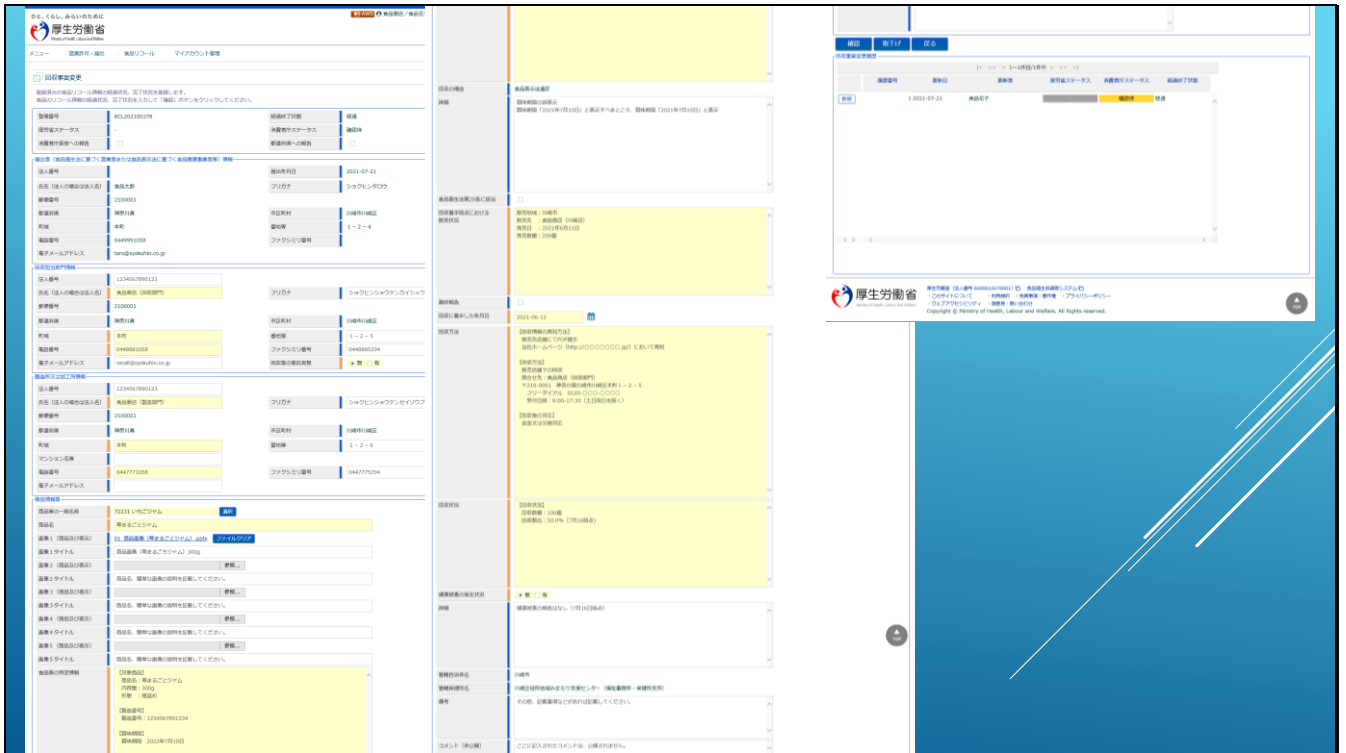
ひと、くらし、みらいのために
厚生労働省
Ministry of Health, Labour and Welfare
食品衛生／食品

メニュー　営業許可・届出　食品リコール　マイアカウント管理

回収事案変更

登録済みの食品リコール情報の経過状況、完了状況を登録します。
食品のリコール情報の経過状況、完了状況を入力して「確認」ボタンをクリックしてください。

| 整理番号 | RCL202100378 | 経過終了状態 | 経過 |
|---|---|---|---|
| 保健所ステータス | - | 消費者庁ステータス | 確認待 |
| 消費者庁長官への報告 | | 都道府県への報告 | |

届出者（食品衛生法に基づく営業者または食品表示法に基づく食品関連事業者等）情報

| 法人番号 | | 届出年月日 | 2021-07-21 |
|---|---|---|---|
| 氏名（法人の場合は法人名） | 食品太郎 | フリガナ | ショクヒンタロウ |
| 郵便番号 | 2100001 | | |
| 都道府県 | 神奈川県 | 市区町村 | 川崎市川崎区 |
| 町域 | 本町 | 番地等 | １－２－４ |
| 電話番号 | 0449991058 | ファクシミリ番号 | |
| 電子メールアドレス | taro@syokuhin.co.jp | | |

回収担当部門情報

| 法人番号 | 1234567890123 | | |
|---|---|---|---|
| 氏名（法人の場合は法人名） | 食品商店（回収部門） | フリガナ | ショクヒンショウテンカイシュウ |
| 郵便番号 | 2100001 | | |
| 都道府県 | 神奈川県 | 市区町村 | 川崎市川崎区 |
| 町域 | 本町 | 番地等 | １－２－５ |
| 電話番号 | 0449881058 | ファクシミリ番号 | 0449885294 |
| 電子メールアドレス | recall@syokuhin.co.jp | 回収者の責任有無 | ◉ 無 ○ 有 |

製造所又は加工所情報

| 法人番号 | 1234567890123 | | |
|---|---|---|---|
| 氏名（法人の場合は法人名） | 食品商店（製造部門） | フリガナ | ショクヒンショウテンセイゾウブ |
| 郵便番号 | 2100001 | | |
| 都道府県 | 神奈川県 | 市区町村 | 川崎市川崎区 |
| 町域 | 本町 | 番地等 | １－２－６ |
| マンション名等 | | | |
| 電話番号 | 0447771058 | ファクシミリ番号 | 0447775294 |
| 電子メールアドレス | | | |

食品情報等

食品等の一般名称　72231 いちごジャム　選択
商品名　専まるごとジャム
画像１（商品及び表示）　01_商品画像（専まるごとジャム）.pptx　ファイルクリア
画像１タイトル　商品画像（専まるごとジャム）300g
画像２（商品及び表示）　参照...
画像２タイトル　商品名、簡単な画像の説明を記載してください。
画像３（商品及び表示）　参照...
画像３タイトル　商品名、簡単な画像の説明を記載してください。
画像４（商品及び表示）　参照...
画像４タイトル　商品名、簡単な画像の説明を記載してください。
画像５（商品及び表示）　参照...
画像５タイトル　商品名、簡単な画像の説明を記載してください。
食品等の特定情報　【対象商品】
商品名：専まるごとジャム
内容量：300g
形態：瓶詰め
【製造番号】
製造番号：1234567891234
【賞味期限】
賞味期限　2022年7月10日

回収の理由　食品表示法違反
詳細　賞味期限の誤表示
賞味期限「2021年7月10日」と表示すべきところ、賞味期限「2021年7月10日」と表示

食品衛生法第20条に該当
回収着手時点における販売状況　販売地域：川崎市
販売先：食品商店（川崎区）
販売日：2021年6月11日
販売数量：200個

届出概要
回収に着手した年月日　2021-06-12
回収方法　【回収情報の周知方法】
・販売店店頭にてPOP掲示
・当社ホームページ（http://○○○○○○.jp/）において周知
【回収方法】
・販売店頭での回収
・問合せ先：食品商店（回収部門）
〒210-0001　神奈川県川崎市川崎区本町１－２－５
フリーダイヤル　0120-○○○-○○○○
受付日時：9:00-17:30（土日祝日を除く）
【回収後の対応】
・返金又は交換対応

回収状況　【回収状況】
回収数量：100個
回収割合：50.0%（7月16日時点）

健康被害の発生状況　◉ 無 ○ 有
詳細　健康被害の報告はなし（7月16日時点）

管轄自治体名　川崎市
管轄保健所名　川崎区役所地域みまもり支援センター（衛生課：食品・保健所担当）
備考　その他、記事事項などがあれば記載してください。
コメント（非公開）　ここに記入されたコメントは、公開されません。

確認　取下げ　戻る

回収事案変更履歴
|< << < 1～1件目/1件中 > >> >|

| 履歴番号 | 更新日 | 更新者 | 保健所ステータス | 消費者庁ステータス | 経過終了状態 |
|---|---|---|---|---|---|
| 参照 1 | 2021-07-21 | 食品花子 | | 確認待 | 経過 |

厚生労働省
厚生労働省（法人番号 6000012070001）　食品衛生申請等システム
・このサイトについて　・利用規約　・免責事項・著作権　・プライバシーポリシー
・ウェブアクセシビリティ　・個人情報・問い合わせ
Copyright © Ministry of Health, Labour and Welfare, All Rights reserved.
TOP
TOP